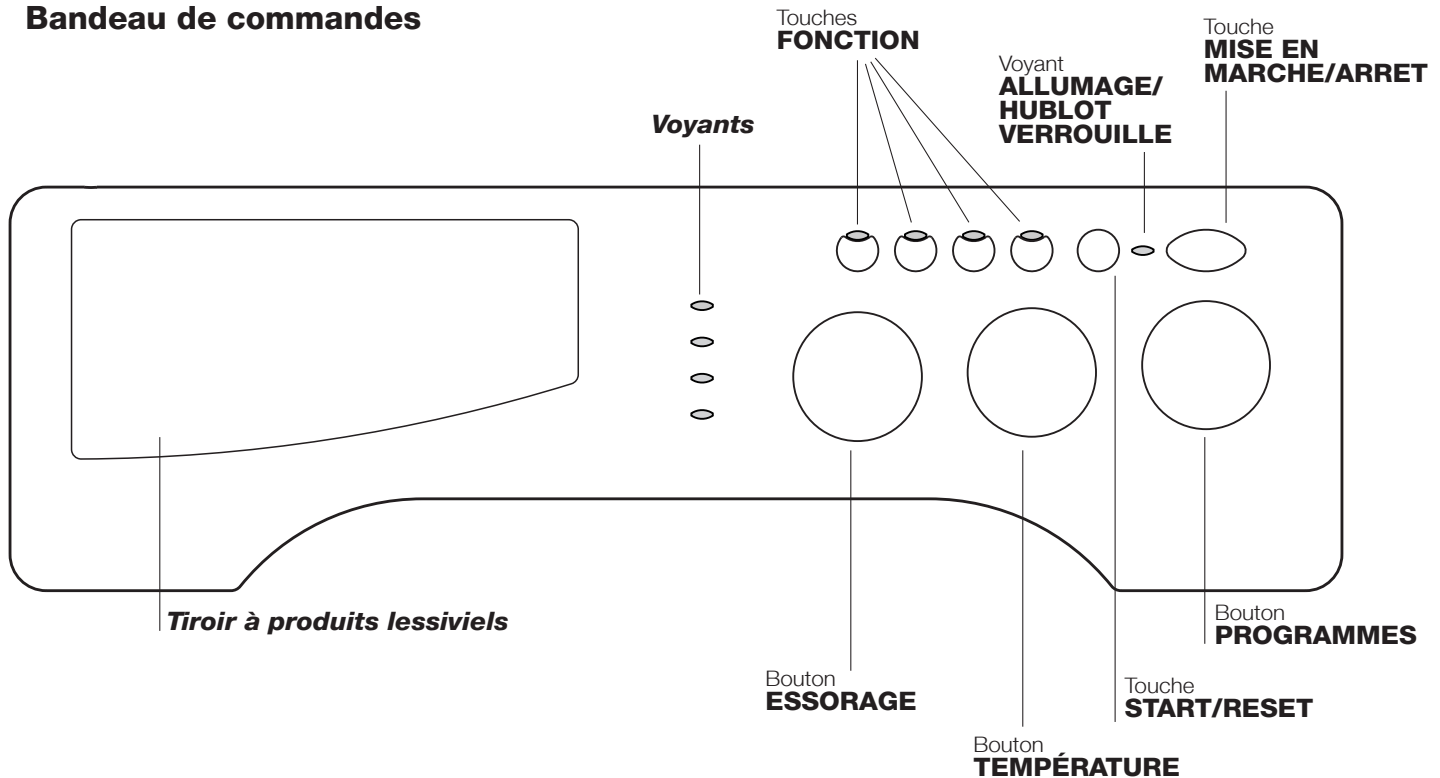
Bandeau de commandes

Touches
FONCTION

Voyant
ALLUMAGE/ HUBLOT VERROUILLE

Touche
MISE EN MARCHE/ARRET

Voyants

Tiroir à produits lessiviels

Bouton
PROGRAMMES

Bouton
ESSORAGE

Touche
START/RESET

Bouton
TEMPÉRATURE